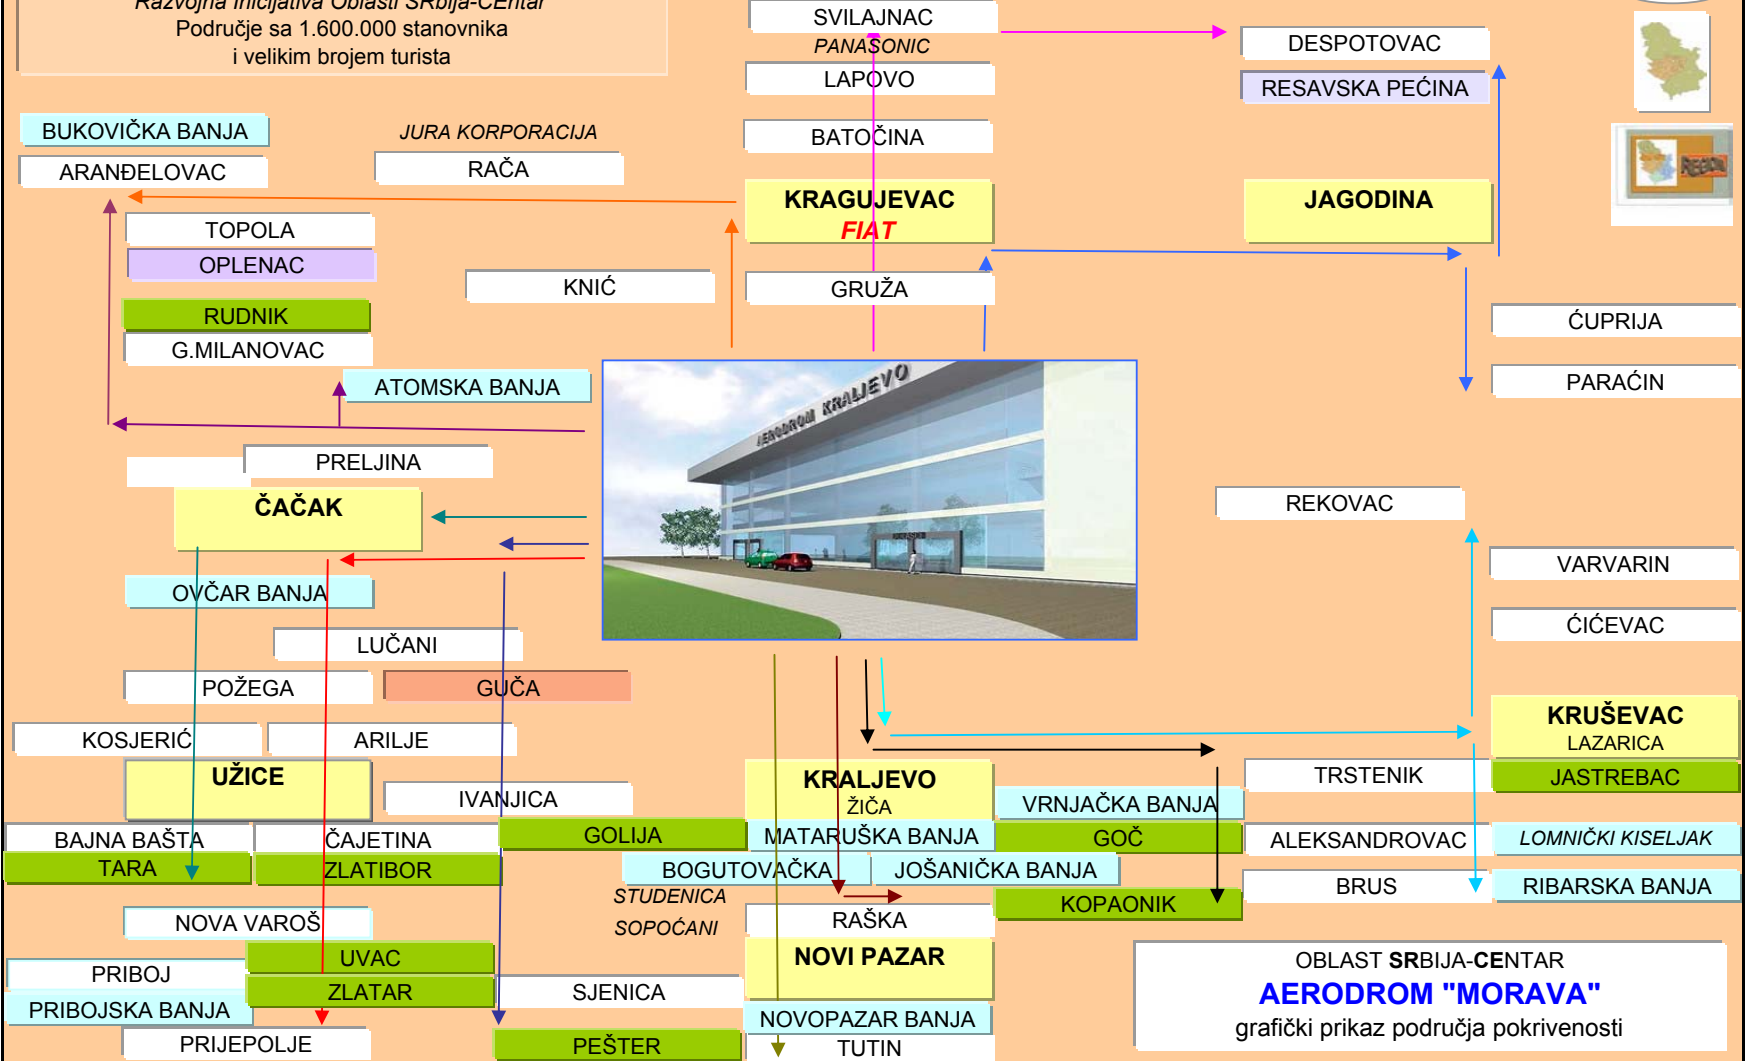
Razvojna inicijativa Oblasti SRbija-CEntar
Područje sa 1.600.000 stanovnika
i velikim brojem turista

SVILAJNAC
PANASONIC
LAPOVO
BATOČINA
KRAGUJEVAC
FIAT
GRUŽA

DESPOTOVAC
RESAVSKA PEĆINA
JAGODINA

BUKOVIČKA BANJA
ARANĐELOVAC
JURA KORPORACIJA
RAČA
TOPOLA
OPLENAC
KNIĆ
RUDNIK
G.MILANOVAC
ATOMSKA BANJA

ĆUPRIJA
PARAĆIN

PRELJINA
ČAČAK
OVČAR BANJA
LUČANI
POŽEGA
GUČA
KOSJERIĆ
ARILJE
UŽICE
IVANJICA
BAJNA BAŠTA
ČAJETINA
TARA
ZLATIBOR
NOVA VAROŠ
PRIBOJ
UVAC
PRIBOJSKA BANJA
ZLATAR
PRIJEPOLJE
SJENICA
PEŠTER

REKOVAC
VARVARIN
ĆIĆEVAC
KRUŠEVAC
LAZARICA
JASTREBAC
TRSTENIK
ALEKSANDROVAC
LOMNIČKI KISELJAK
BRUS
RIBARSKA BANJA

KRALJEVO
ŽIČA
VRNJAČKA BANJA
GOLIJA
MATARUŠKA BANJA
GOČ
BOGUTOVAČKA
JOŠANIČKA BANJA
STUDENICA
SOPOĆANI
KOPAONIK
RAŠKA
NOVI PAZAR
NOVOPAZAR BANJA
TUTIN

OBLAST SRBIJA-CENTAR
AERODROM "MORAVA"
grafički prikaz područja pokrivenosti